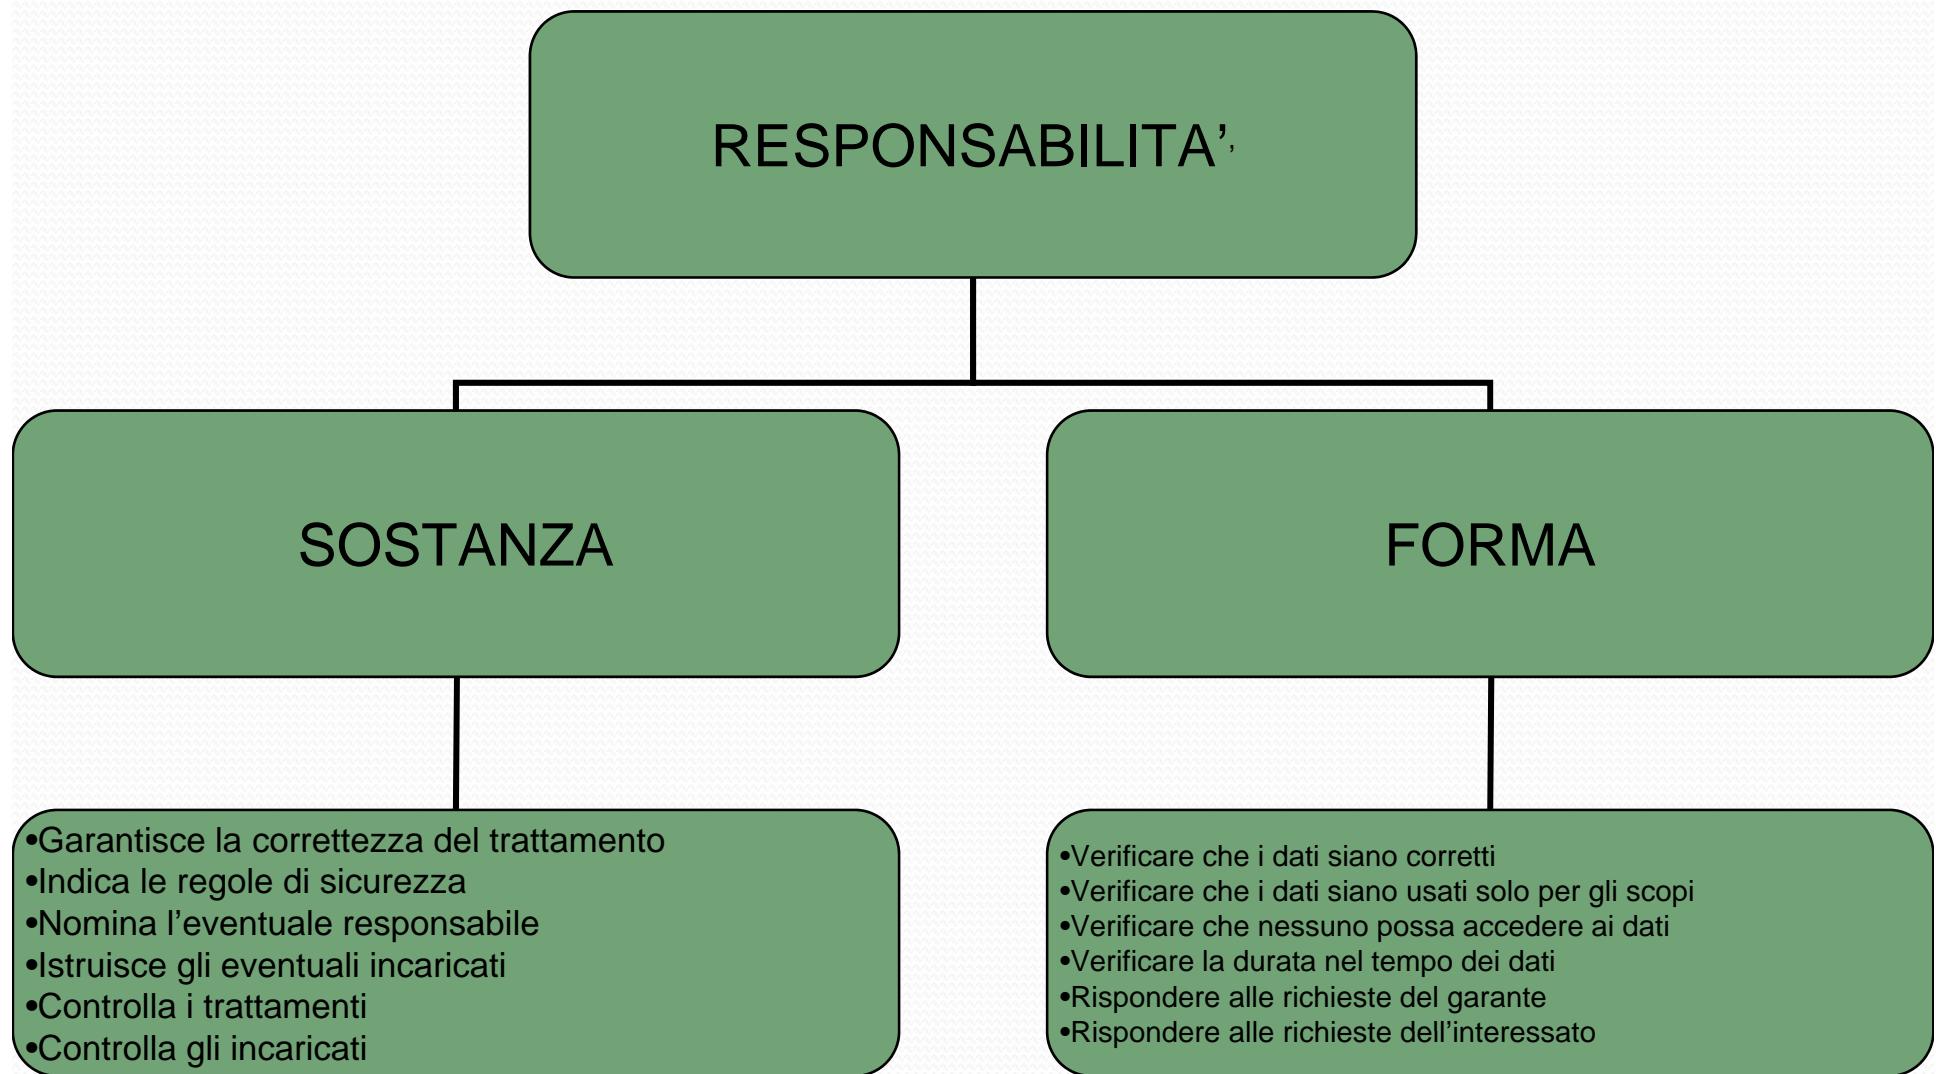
RESPONSABILITA’,

SOSTANZA

FORMA

•Garantisce la correttezza del trattamento
•Indica le regole di sicurezza
•Nomina l’eventuale responsabile
•Istruisce gli eventuali incaricati
•Controlla i trattamenti
•Controlla gli incaricati

•Verificare che i dati siano corretti
•Verificare che i dati siano usati solo per gli scopi
•Verificare che nessuno possa accedere ai dati
•Verificare la durata nel tempo dei dati
•Rispondere alle richieste del garante
•Rispondere alle richieste dell’interessato